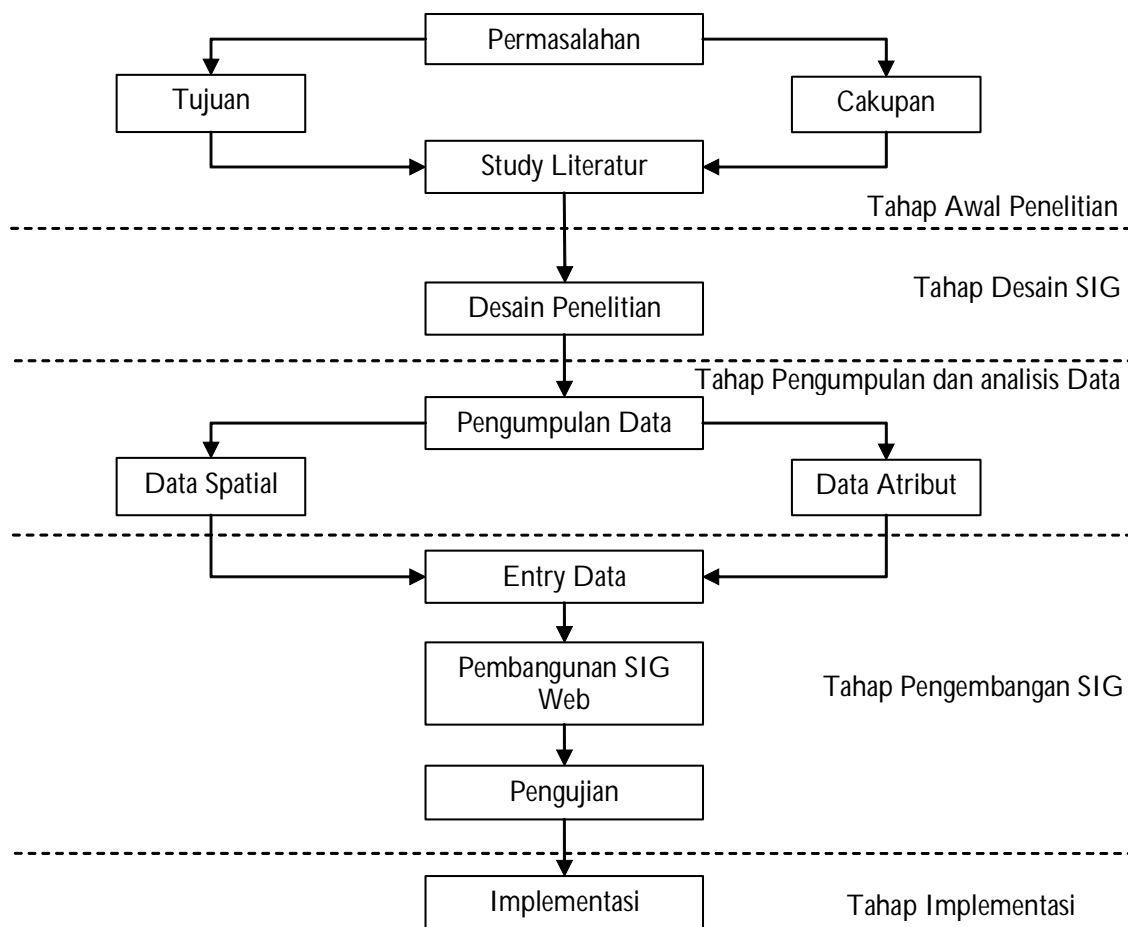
Permasalahan

Tujuan

Cakupan

Study Literatur

Tahap Awal Penelitian

Tahap Desain SIG

Desain Penelitian

Tahap Pengumpulan dan analisis Data

Pengumpulan Data

Data Spatial

Data Atribut

Entry Data

Pembangunan SIG Web

Tahap Pengembangan SIG

Pengujian

Implementasi

Tahap Implementasi